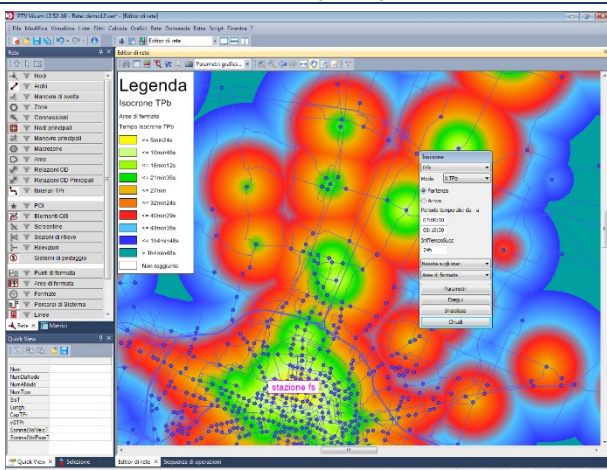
PTV Visum 12.52-18 - Rete: demo12.ver* - [Editor di rete]

File Modifica Visualizza Liste Filtri Calcola Grafici Rete Domanda Extra Script Finestre ?

Editor di rete

Rete

Nodi
Archi
Manovre di svolta
Zone
Connessioni
Nodi principali
Manovre principali
Macrozone
Aree
Relazioni OD
Relazioni OD Principali
Itinerari TPr
POI
Elementi GIS
Screenline
Sezioni di rilievo
Rilevatori
Sistema di pedaggio
Punti di fermata
Aree di fermata
Fermate
Percorsi di Sistema
Linee

Rete | Matrici

Quick View

Num
NumOfNodo
NumANodo
NumTSys
SuT
Length
CapTPr
V0TPr
SommaVolVeic?
SommaVolPass?

Quick View | Selezione

Editor di rete

Parametri grafici...

Legenda
Isocrone TPb
Aree di fermata
Tempo isocrone TPb

| | |
|---|---|
| | <= 5min24s |
| | <= 10min48s |
| | <= 16min12s |
| | <= 21min36s |
| | <= 27min |
| | <= 32min24s |
| | <= 43min12s |
| | <= 48min36s |
| | <= 1h4min48s |
| | > 1h4min48s |
| | Non raggiunto |

Isocrone
Info
Modo X TPb
Partenza
Arrivo
Periodo temporale da a
07:00:00
08:00:00
IntTempoSucc
1ah
Basata sugli oggetti
Aree di fermata
Parametri
Esegui
Inizializza
Chiudi

stazione fs

Sequenza di operazioni